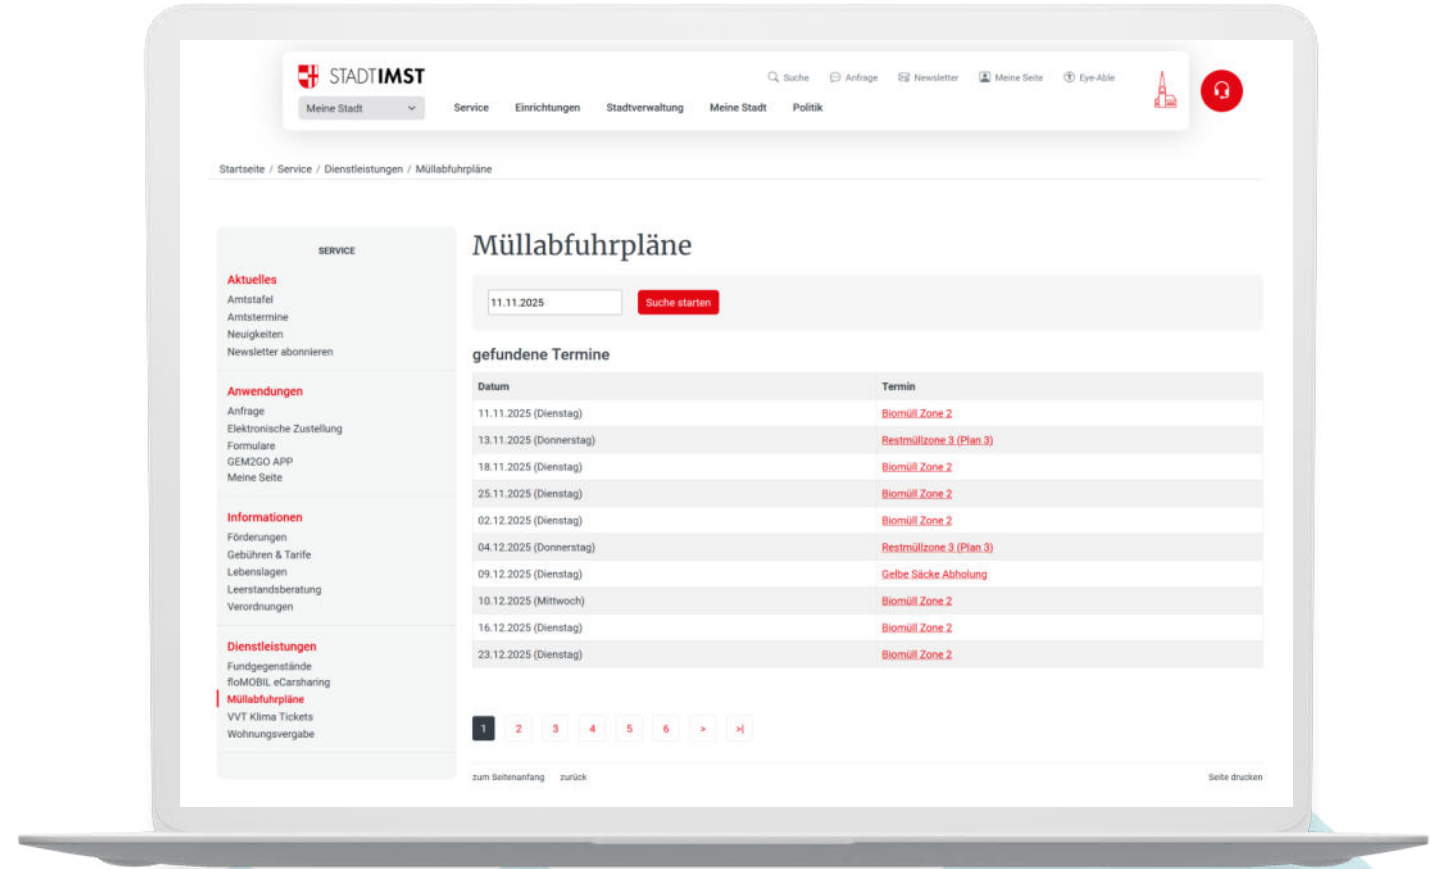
STADTIMST

Meine Stadt

Suche Anfrage Newsletter Meine Seite Eye-Able

Service Einrichtungen Stadtverwaltung Meine Stadt Politik

Startseite / Service / Dienstleistungen / Müllabfuhrpläne

SERVICE

Aktuelles
Amtstafel
Amtstermine
Neuigkeiten
Newsletter abonnieren

Anwendungen
Anfrage
Elektronische Zustellung
Formulare
GEM2GO APP
Meine Seite

Informationen
Förderungen
Gebühren & Tarife
Lebenslagen
Leerstandsberatung
Verordnungen

Dienstleistungen
Fundgegenstände
floMOBIL eCarsharing
Müllabfuhrpläne
VVT Klima Tickets
Wohnungsvergabe

Müllabfuhrpläne

11.11.2025 Suche starten

gefundene Termine

| Datum | Termin |
|---|---|
| 11.11.2025 (Dienstag) | Biomüll Zone 2 |
| 13.11.2025 (Donnerstag) | Restmüllzone 3 (Plan 3) |
| 18.11.2025 (Dienstag) | Biomüll Zone 2 |
| 25.11.2025 (Dienstag) | Biomüll Zone 2 |
| 02.12.2025 (Dienstag) | Biomüll Zone 2 |
| 04.12.2025 (Donnerstag) | Restmüllzone 3 (Plan 3) |
| 09.12.2025 (Dienstag) | Gelbe Säcke Abholung |
| 10.12.2025 (Mittwoch) | Biomüll Zone 2 |
| 16.12.2025 (Dienstag) | Biomüll Zone 2 |
| 23.12.2025 (Dienstag) | Biomüll Zone 2 |

1 2 3 4 5 6 > >|

zum Seitenanfang zurück

Seite drucken